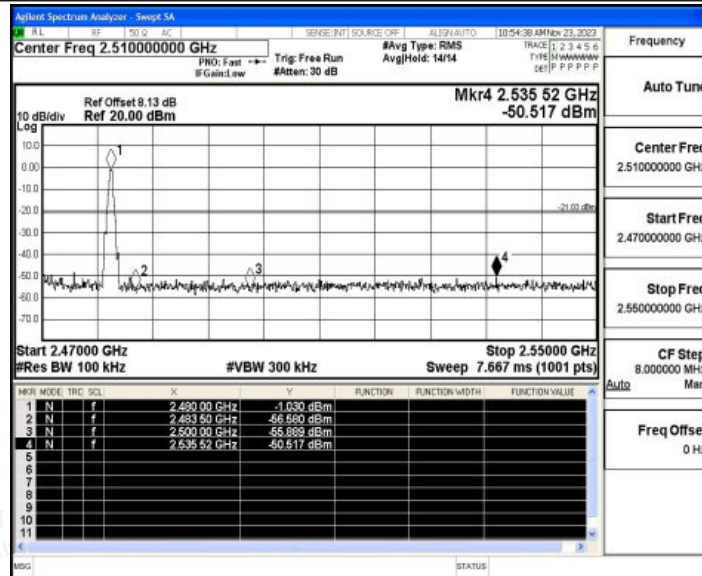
Agilent Spectrum Analyzer - Swept SA
RL RF 50 Ω AC SENSE:INT SOURCE OFF ALIGN AUTO 10:54:38 AM Nov 23, 2023
Center Freq 2.510000000 GHz
PNO: Fast IFGain:Low
Trig: Free Run #Atten: 30 dB
#Avg Type: RMS Avg|Hold: 14/14
TRACE 1 2 3 4 5 6 TYPE M WWWWW DET P P P P P P
Frequency

Mkr4 2.535 52 GHz -50.517 dBm
Ref Offset 8.13 dB
10 dB/div Ref 20.00 dBm
Log
10.0
0.00
-10.0
-20.0
-30.0
-40.0
-50.0
-60.0
-70.0
-21.03 dBm
1
2
3
4

Start 2.47000 GHz
#Res BW 100 kHz
#VBW 300 kHz
Stop 2.55000 GHz
Sweep 7.667 ms (1001 pts)

| MKR | MODE | TRC | SCL | X | Y | FUNCTION | FUNCTION WIDTH | FUNCTION VALUE |
|---|---|---|---|---|---|---|---|---|
| 1 | N | f | | 2.480 00 GHz | -1.030 dBm | | | |
| 2 | N | f | | 2.483 50 GHz | -56.580 dBm | | | |
| 3 | N | f | | 2.500 00 GHz | -55.889 dBm | | | |
| 4 | N | f | | 2.535 52 GHz | -50.517 dBm | | | |
| 5 | | | | | | | | |
| 6 | | | | | | | | |
| 7 | | | | | | | | |
| 8 | | | | | | | | |
| 9 | | | | | | | | |
| 10 | | | | | | | | |
| 11 | | | | | | | | |

Auto Tune
Center Freq 2.510000000 GHz
Start Freq 2.470000000 GHz
Stop Freq 2.550000000 GHz
CF Step 8.000000 MHz
Auto Man
Freq Offset 0 Hz

MSG
STATUS